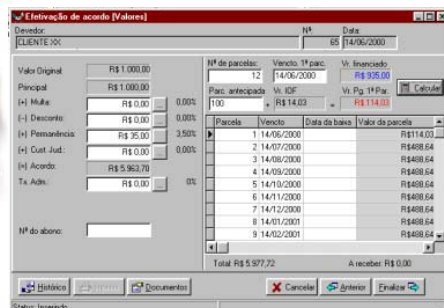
Efetivação de acordo [Valores]

Devedor
CLIENTE XX

Nº
65

Data
14/06/2000

Valor Original
R$ 1.000,00

Principal
R$ 1.000,00

(+) Multa:
R$ 0,00
0,00%

(-) Desconto:
R$ 0,00
0,00%

(+) Permanência:
R$ 35,00
3,50%

(+) Cust. Jud.:
R$ 0,00
0,00%

(=) Acordo:
R$ 5.963,70

Tx. Adm.:
R$ 0,00
0%

Nº do abono:

Nº de parcelas:
12

Vencto. 1ª parc.
14/06/2000

Vr. financiado
R$ 935,00

Parc. antecipada
100

Vr. IOF
R$ 14,03

Vr. Pg. 1ª Par.
R$ 114,03

Calcular

| Parcela | Vencto | Data da baixa | Valor da parcela |
|---|---|---|---|
| 1 | 14/06/2000 | | R$114,03 |
| 2 | 14/07/2000 | | R$488,64 |
| 3 | 14/08/2000 | | R$488,64 |
| 4 | 14/09/2000 | | R$488,64 |
| 5 | 14/10/2000 | | R$488,64 |
| 6 | 14/11/2000 | | R$488,64 |
| 7 | 14/12/2000 | | R$488,64 |
| 8 | 14/01/2001 | | R$488,64 |
| 9 | 14/02/2001 | | R$488,64 |

Total: R$ 5.977,72

A receber: R$ 0,00

Histórico
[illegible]
Documentos
Cancelar
Anterior
Finalizar

Status: Inserindo